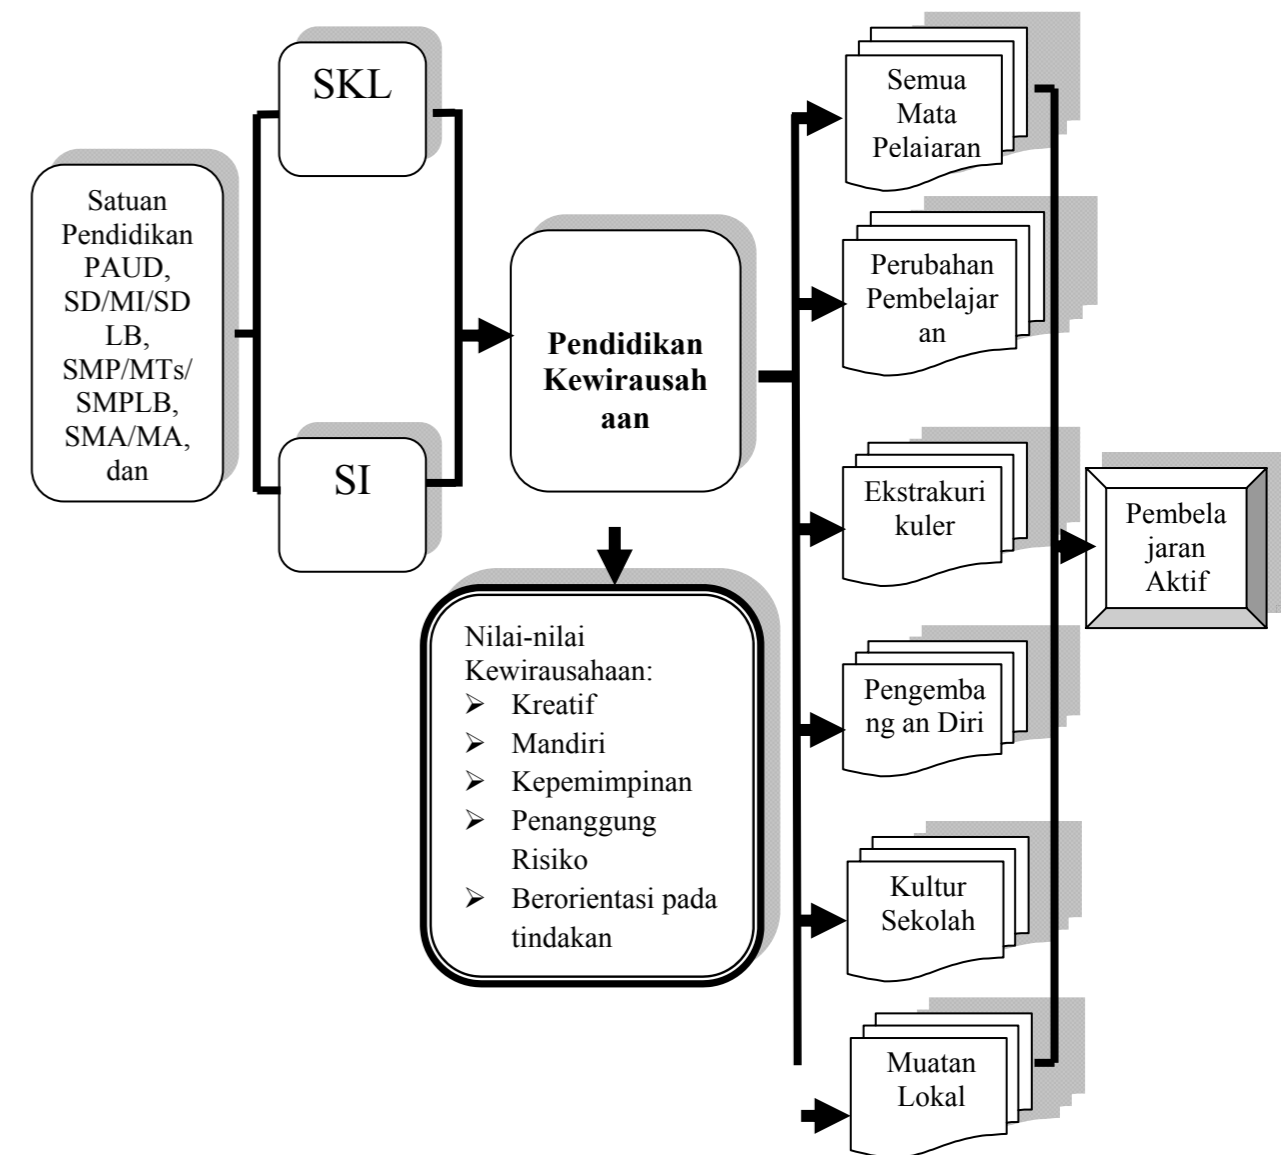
Satuan Pendidikan PAUD, SD/MI/SDLB, SMP/MTs/SMPLB, SMA/MA, dan

SKL

SI

Pendidikan Kewirausahaan

Nilai-nilai Kewirausahaan:
➢ Kreatif
➢ Mandiri
➢ Kepemimpinan
➢ Penanggung Risiko
➢ Berorientasi pada tindakan

Semua Mata Pelaiaran

Perubahan Pembelajaran

Ekstrakurikuler

Pengembang an Diri

Kultur Sekolah

Muatan Lokal

Pembelajaran Aktif